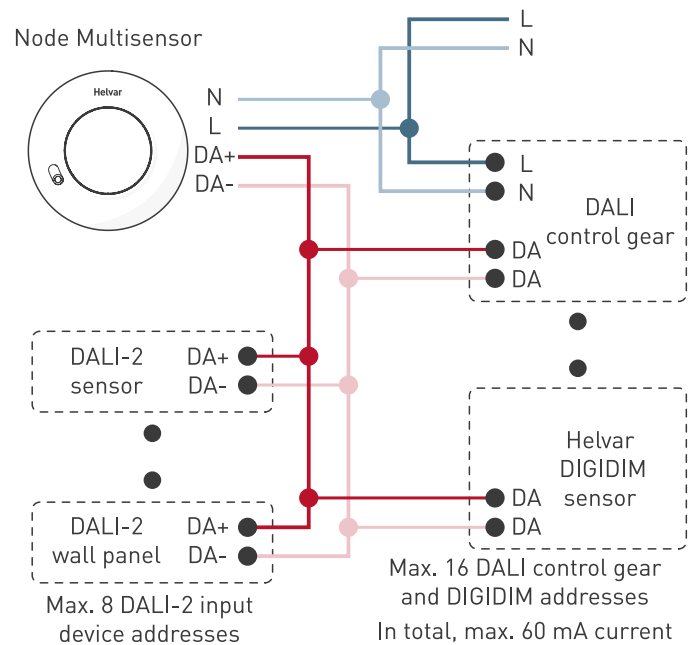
Node Multisensor

Helvar

N
L
DA+
DA-

L
N

L
N
DALI
control gear
DA
DA

DALI-2
sensor
DA+
DA-

DALI-2
wall panel
DA+
DA-

Max. 8 DALI-2 input device addresses

Helvar
DIGIDIM
sensor
DA
DA

Max. 16 DALI control gear and DIGIDIM addresses
In total, max. 60 mA current